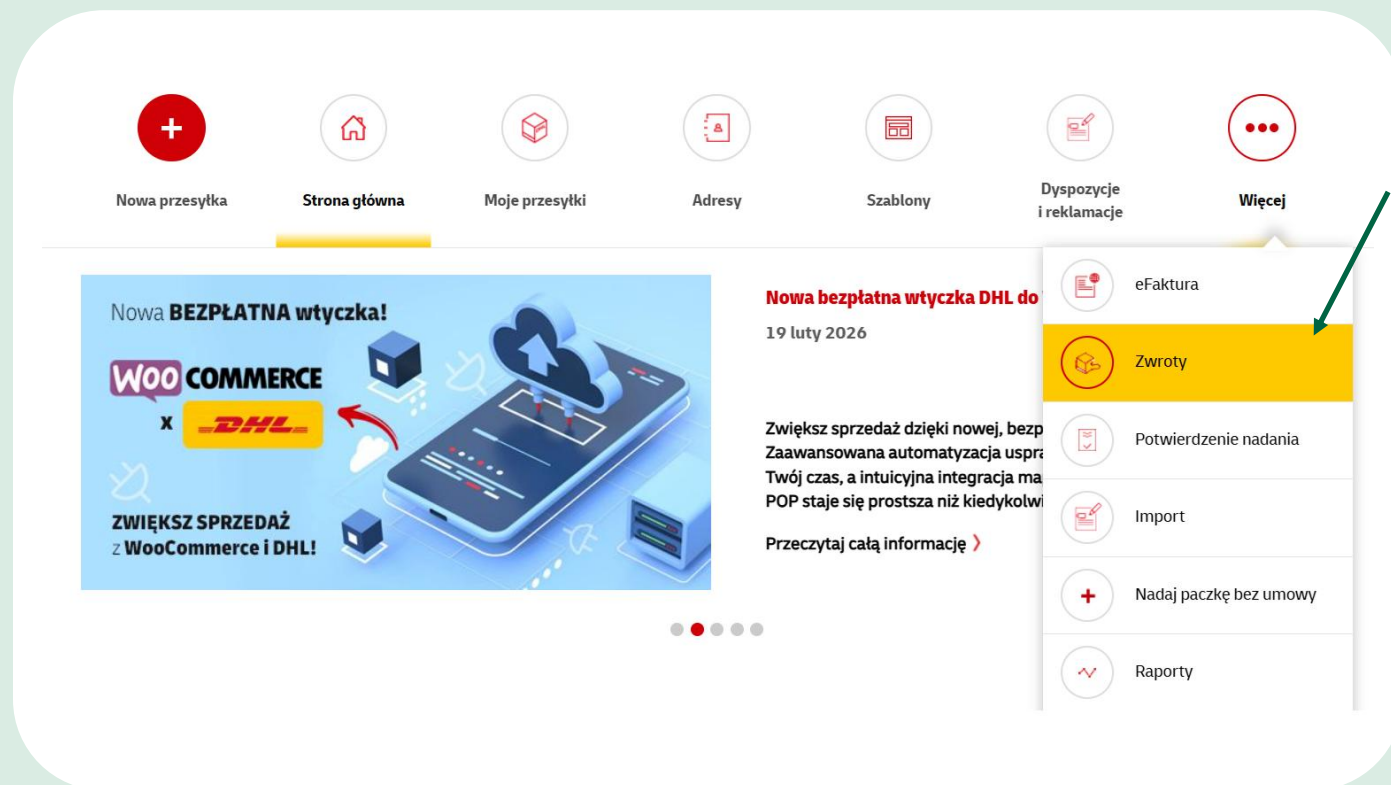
Nowa przesyłka
Strona główna
Moje przesyłki
Adresy
Szablony
Dyspozycje i reklamacje
Więcej

Nowa BEZPŁATNA wtyczka!
WOO COMMERCE
x DHL
ZWIĘKSZ SPRZEDAŻ z WooCommerce i DHL!

Nowa bezpłatna wtyczka DHL do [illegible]
19 luty 2026

Zwiększ sprzedaż dzięki nowej, bezp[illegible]
Zaawansowana automatyzacja uspra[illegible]
Twój czas, a intuicyjna integracja ma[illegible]
POP staje się prostsza niż kiedykolwi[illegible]

Przeczytaj całą informację ›

eFaktura
Zwroty
Potwierdzenie nadania
Import
Nadaj paczkę bez umowy
Raporty